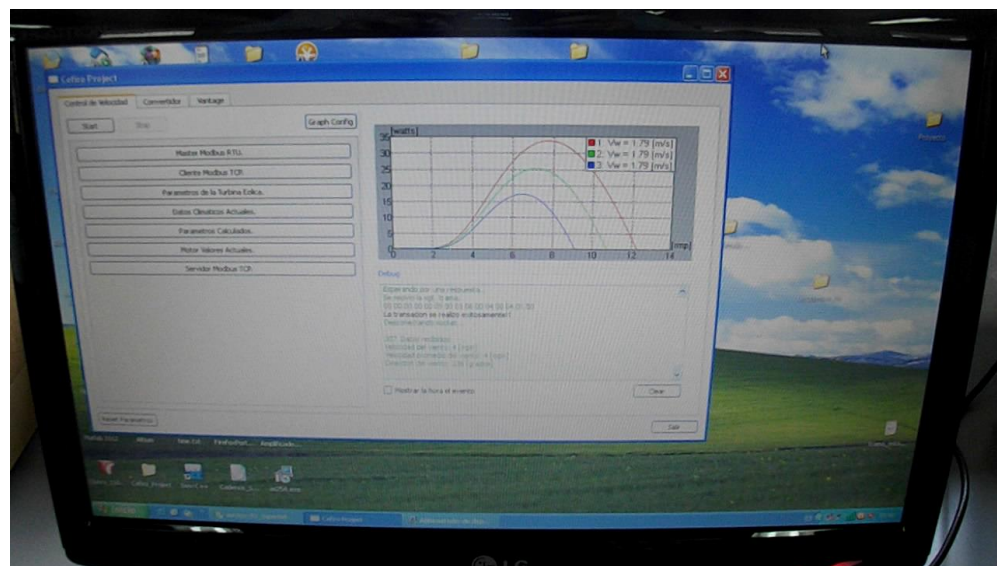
Cefiro Project

Control de Velocidad | Convertidor | Wattage

Start | Stop | Graph Config

Master Modbus RTU.

Cliente Modbus TCP.

Parametros de la Turbina Eolica.

Datos Climaticos Actuales.

Parametros Calculados.

Motor Valores Actuales.

Servidor Modbus TCP.

watts

35
30
25
20
15
10
5
0

0 2 4 6 8 10 12 14

rmp

1. Vw = 1.79 [m/s]
2. Vw = 1.79 [m/s]
3. Vw = 1.79 [m/s]

Debug

Esperando por una respuesta...
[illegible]
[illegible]
La transacion se realizo exitosamente!!
Desconectando socket...

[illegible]
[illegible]
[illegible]
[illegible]

Mostrar la hora el evento

Clear

Reset Parametros

Salir

LG